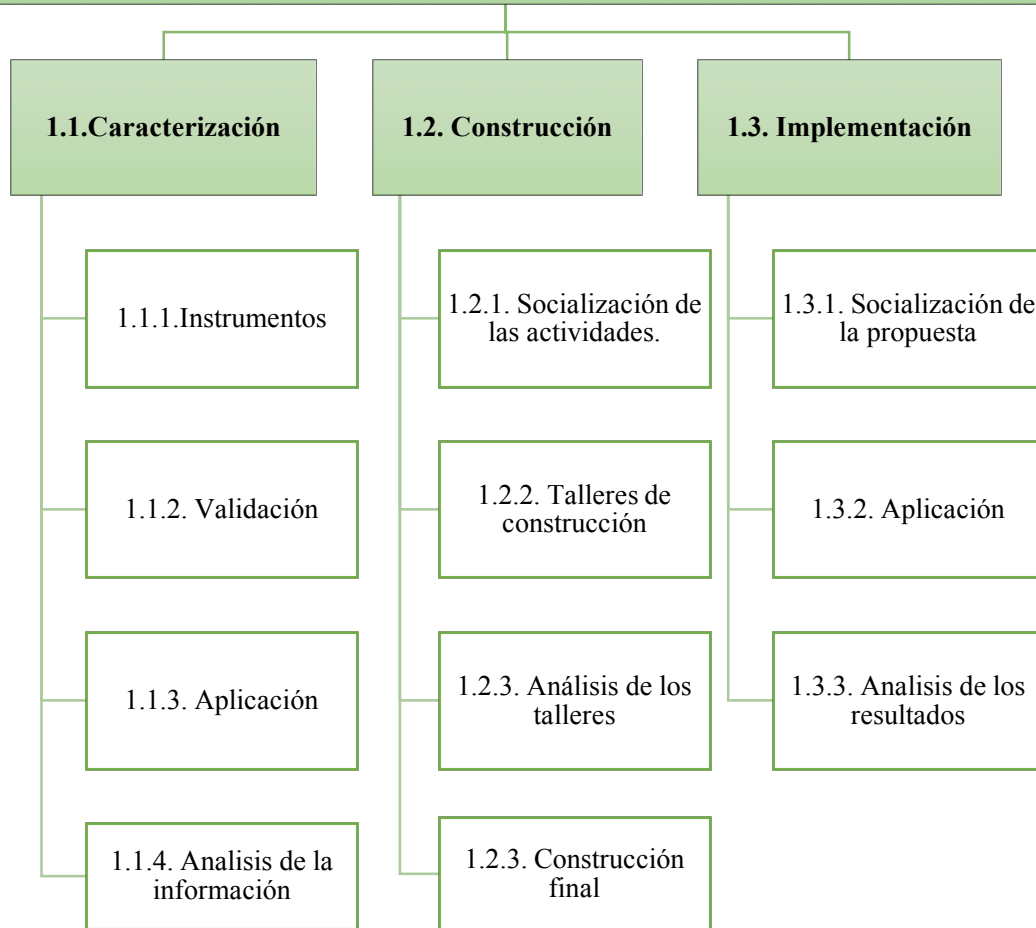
1.1.Caracterización

1.1.1.Instrumentos

1.1.2. Validación

1.1.3. Aplicación

1.1.4. Analisis de la información

1.2. Construcción

1.2.1. Socialización de las actividades.

1.2.2. Talleres de construcción

1.2.3. Análisis de los talleres

1.2.3. Construcción final

1.3. Implementación

1.3.1. Socialización de la propuesta

1.3.2. Aplicación

1.3.3. Analisis de los resultados